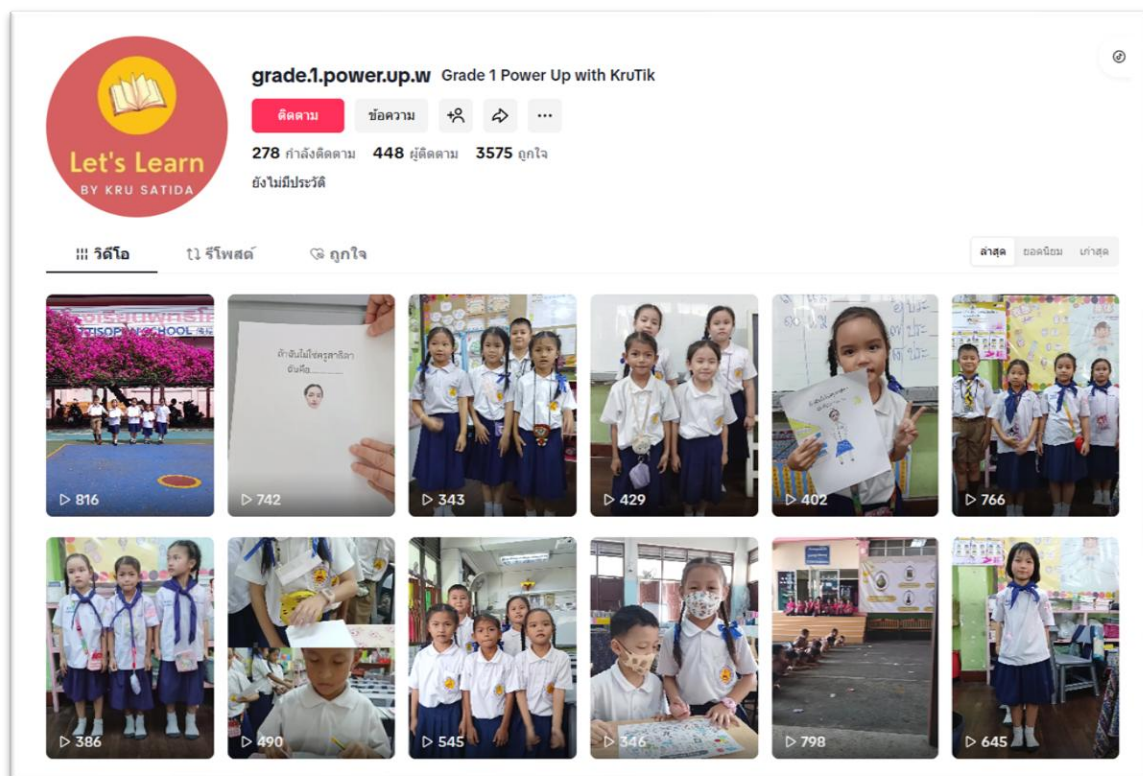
Let's Learn
BY KRU SATIDA

grade.1.power.up.w Grade 1 Power Up with KruTik

ติดตาม ข้อความ

278 กำลังติดตาม 448 ผู้ติดตาม 3575 ถูกใจ

ยังไม่มีประวัติ

วิดีโอ รีโพสต์ ถูกใจ

ล่าสุด ยอดนิยม เก่าสุด

TTISOPHON SCHOOL

ถ้าฉันไม่ใช่ครูสาธิดา ฉันคือ..........

▷ 816 ▷ 742 ▷ 343 ▷ 429 ▷ 402 ▷ 766

▷ 386 ▷ 490 ▷ 545 ▷ 346 ▷ 798 ▷ 645